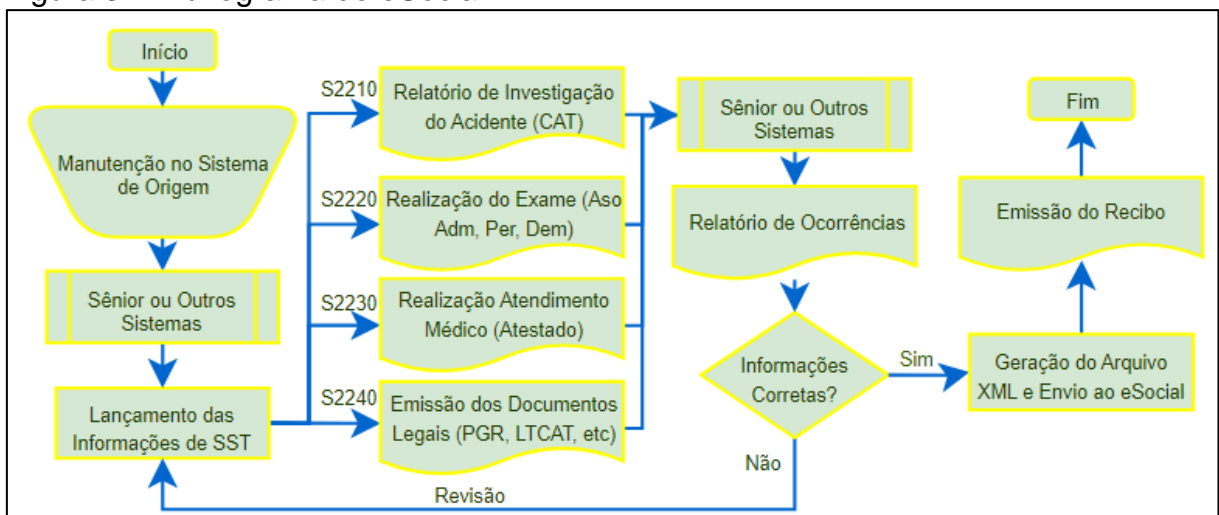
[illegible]

Início

Manutenção no Sistema de Origem

Sênior ou Outros Sistemas

Lançamento das Informações de SST

S2210

Relatório de Investigação do Acidente (CAT)

S2220

Realização do Exame (Aso Adm, Per, Dem)

S2230

Realização Atendimento Médico (Atestado)

S2240

Emissão dos Documentos Legais (PGR, LTCAT, etc)

Sênior ou Outros Sistemas

Relatório de Ocorrências

Informações Corretas?

Sim

Não

Revisão

Geração do Arquivo XML e Envio ao eSocial

Emissão do Recibo

Fim